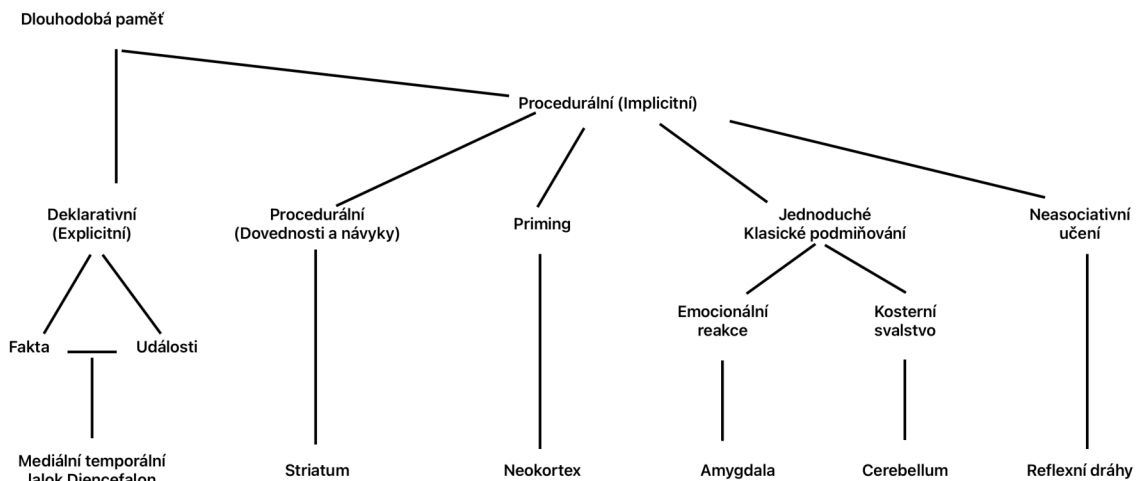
Dlouhodobá paměť

Procedurální (Implicitní)

Deklarativní (Explicitní)

Procedurální (Dovednosti a návyky)

Priming

Jednoduché Klasické podmiňování

Neasociativní učení

Fakta

Události

Emocionální reakce

Kosterní svalstvo

Mediální temporální lalok Diencefalon

Striatum

Neokortex

Amygdala

Cerebellum

Reflexní dráhy